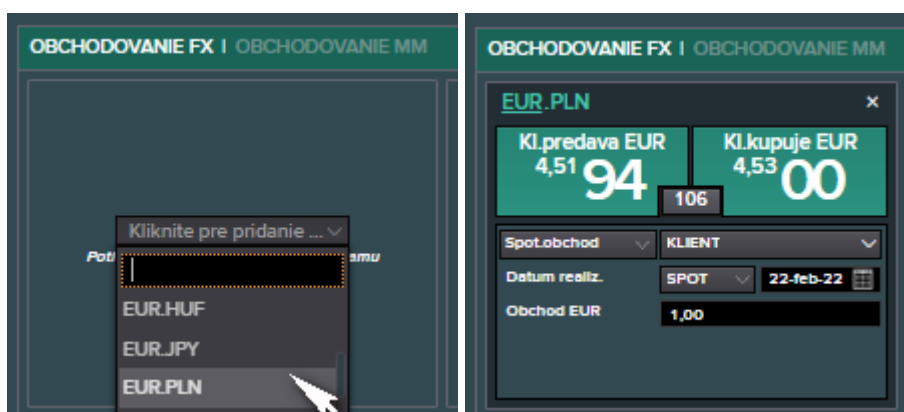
OBCHODOVANIE FX | OBCHODOVANIE MM

Kliknite pre pridanie ...

Poti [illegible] amu

|

EUR.HUF

EUR.JPY

EUR.PLN

OBCHODOVANIE FX | OBCHODOVANIE MM

EUR.PLN ×

Kl.predava EUR
4,51 94

106

Kl.kupuje EUR
4,53 00

Spot.obchod

KLIENT

Datum realiz.

SPOT

22-feb-22

Obchod EUR

1,00